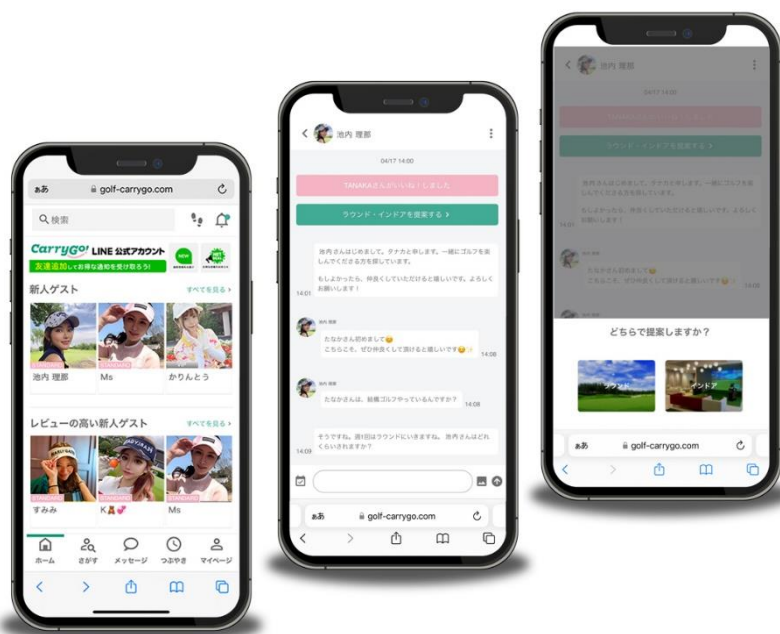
ぁあ golf-carrygo.com

検索

CarryGo! LINE 公式アカウント

友達追加してお得な通知を受け取ろう!

NEW

新人ゲスト

すべてを見る

池内 理那

Ms

かりんとう

レビューの高い新人ゲスト

すべてを見る

すみみ

K

Ms

ホーム

さがす

メッセージ

つぶやき

マイページ

池内 理那

04/17 14:00

TANAKAさんがいいね!しました

ラウンド・インドアを提案する

池内さんはじめまして。タナカと申します。一緒にゴルフを楽しんでくださる方を探しています。

もしよかったら、仲良くしていただけると嬉しいです。よろしくお願いします!

14:01

池内 理那

たなかさん初めまして
こちらこそ、ぜひ仲良くして頂けると嬉しいです

14:08

池内 理那

たなかさんは、結構ゴルフやっているんですか?

14:08

そうですね。週1回はラウンドにいきますね。池内さんはどれくらいされますか?

14:09

ぁあ golf-carrygo.com

池内 理那

04/17 14:00

ラウンド・インドアを提案する

どちらで提案しますか?

ラウンド

インドア

ぁあ golf-carrygo.com